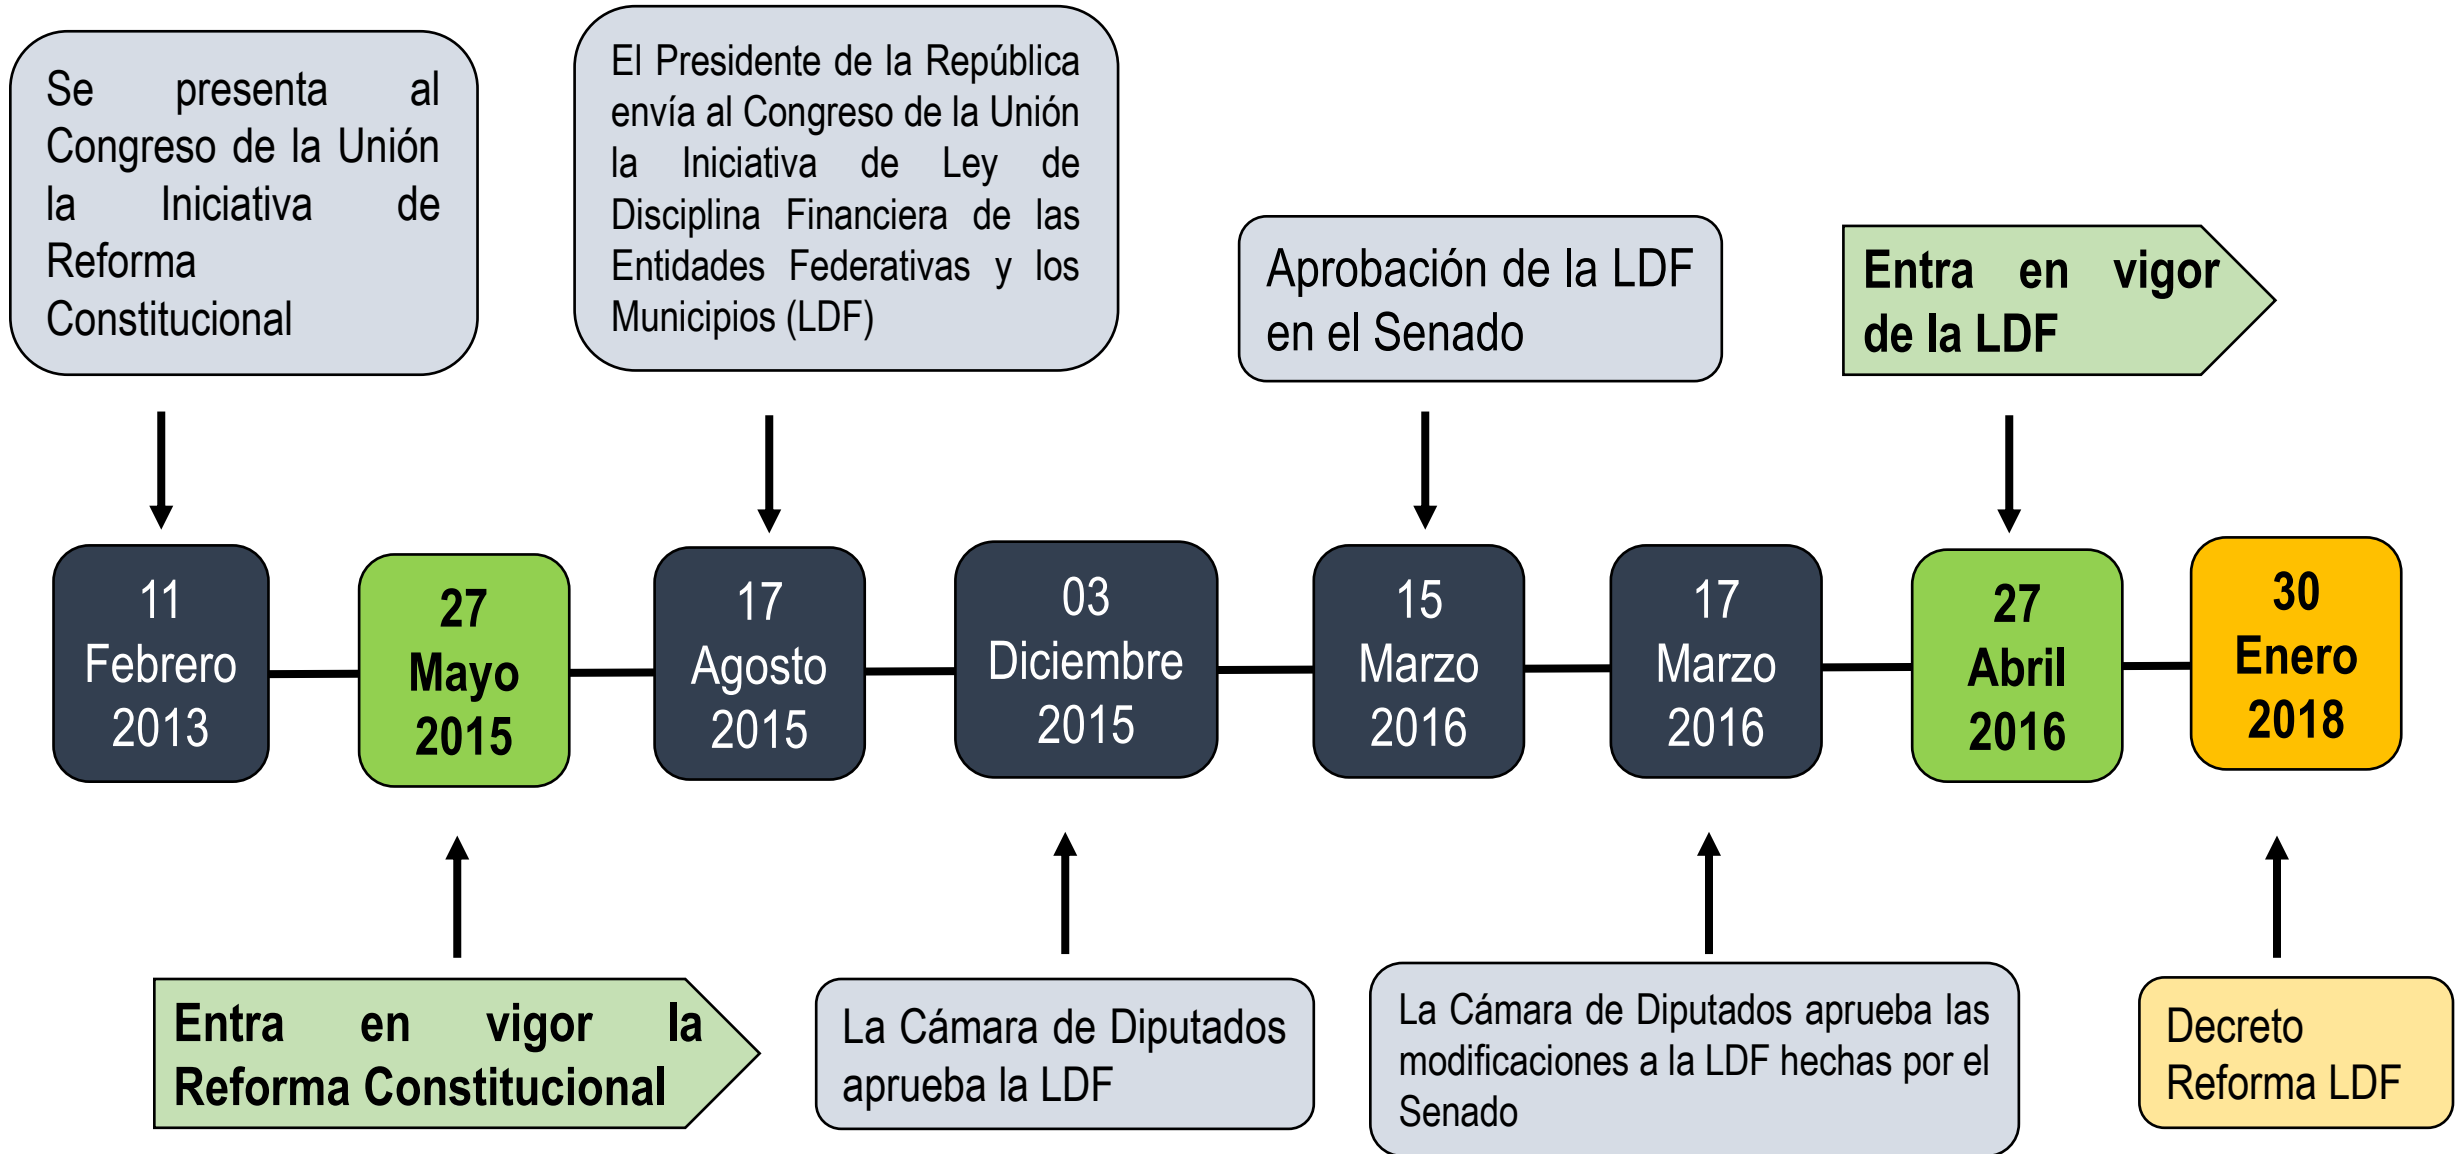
Se presenta al Congreso de la Unión la Iniciativa de Reforma Constitucional

El Presidente de la República envía al Congreso de la Unión la Iniciativa de Ley de Disciplina Financiera de las Entidades Federativas y los Municipios (LDF)

Aprobación de la LDF en el Senado

Entra en vigor de la LDF

11 Febrero 2013

27 Mayo 2015

17 Agosto 2015

03 Diciembre 2015

15 Marzo 2016

17 Marzo 2016

27 Abril 2016

30 Enero 2018

Entra en vigor la Reforma Constitucional

La Cámara de Diputados aprueba la LDF

La Cámara de Diputados aprueba las modificaciones a la LDF hechas por el Senado

Decreto Reforma LDF